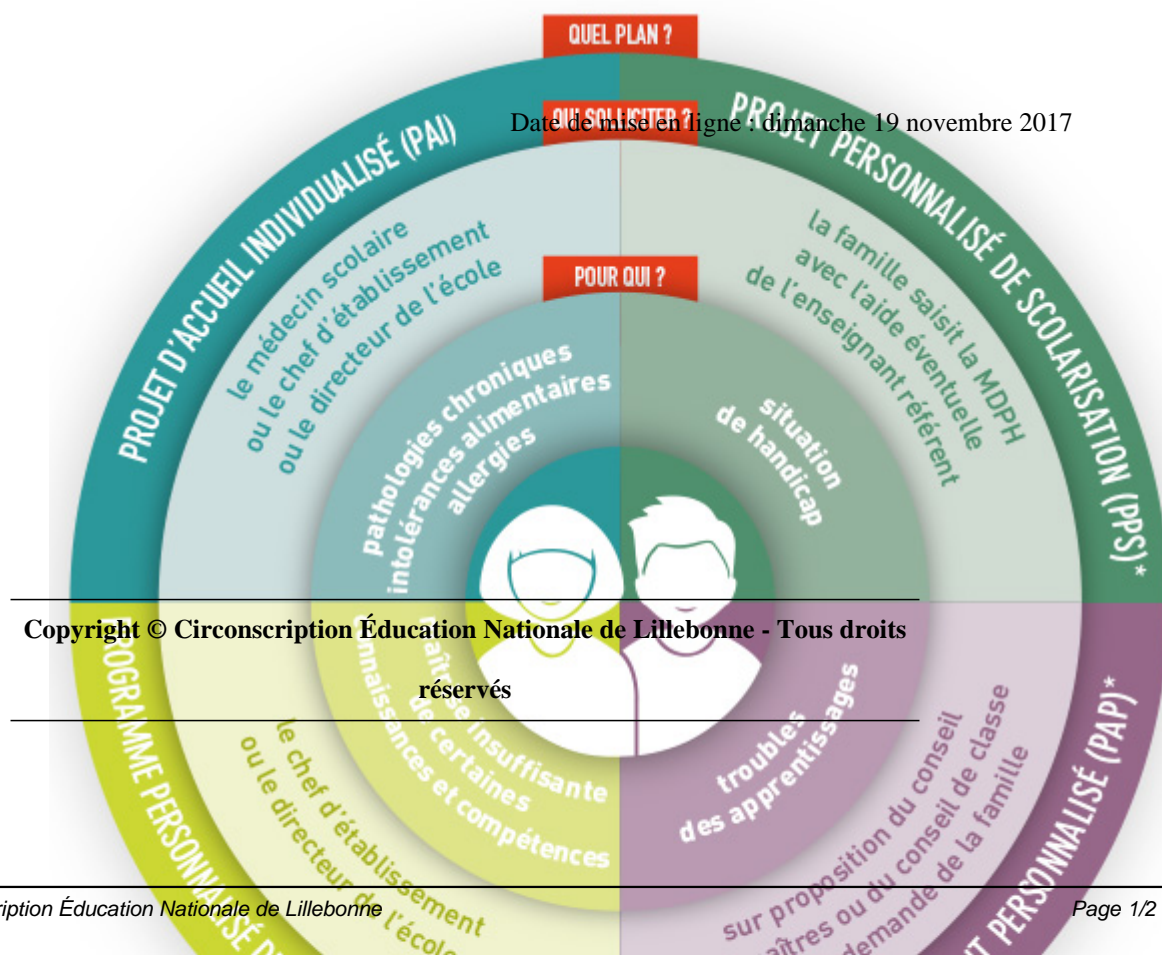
QUEL PLAN ?

QUI SOLLICITER ?

Date de mise en ligne : dimanche 19 novembre 2017

PROJET D'ACCUEIL INDIVIDUALISÉ (PAI)

le médecin scolaire ou le chef d'établissement ou le directeur de l'école

PROJET PERSONNALISÉ DE SCOLARISATION (PPS)*

la famille saisit la MDPH avec l'aide éventuelle de l'enseignant référent

POUR QUI ?

pathologies chroniques intolérances alimentaires allergies

situation de handicap

Copyright © Circonscription Éducation Nationale de Lillebonne - Tous droits réservés

PROGRAMME PERSONNALISÉ D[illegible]

maîtrise insuffisante de certaines connaissances et compétences

le chef d'établissement ou le directeur de l'école

troubles des apprentissages

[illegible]T PERSONNALISÉ (PAP)*

sur proposition du conseil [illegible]aîtres ou du conseil de classe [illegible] demande de la famille

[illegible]ription Éducation Nationale de Lillebonne

Page 1/2